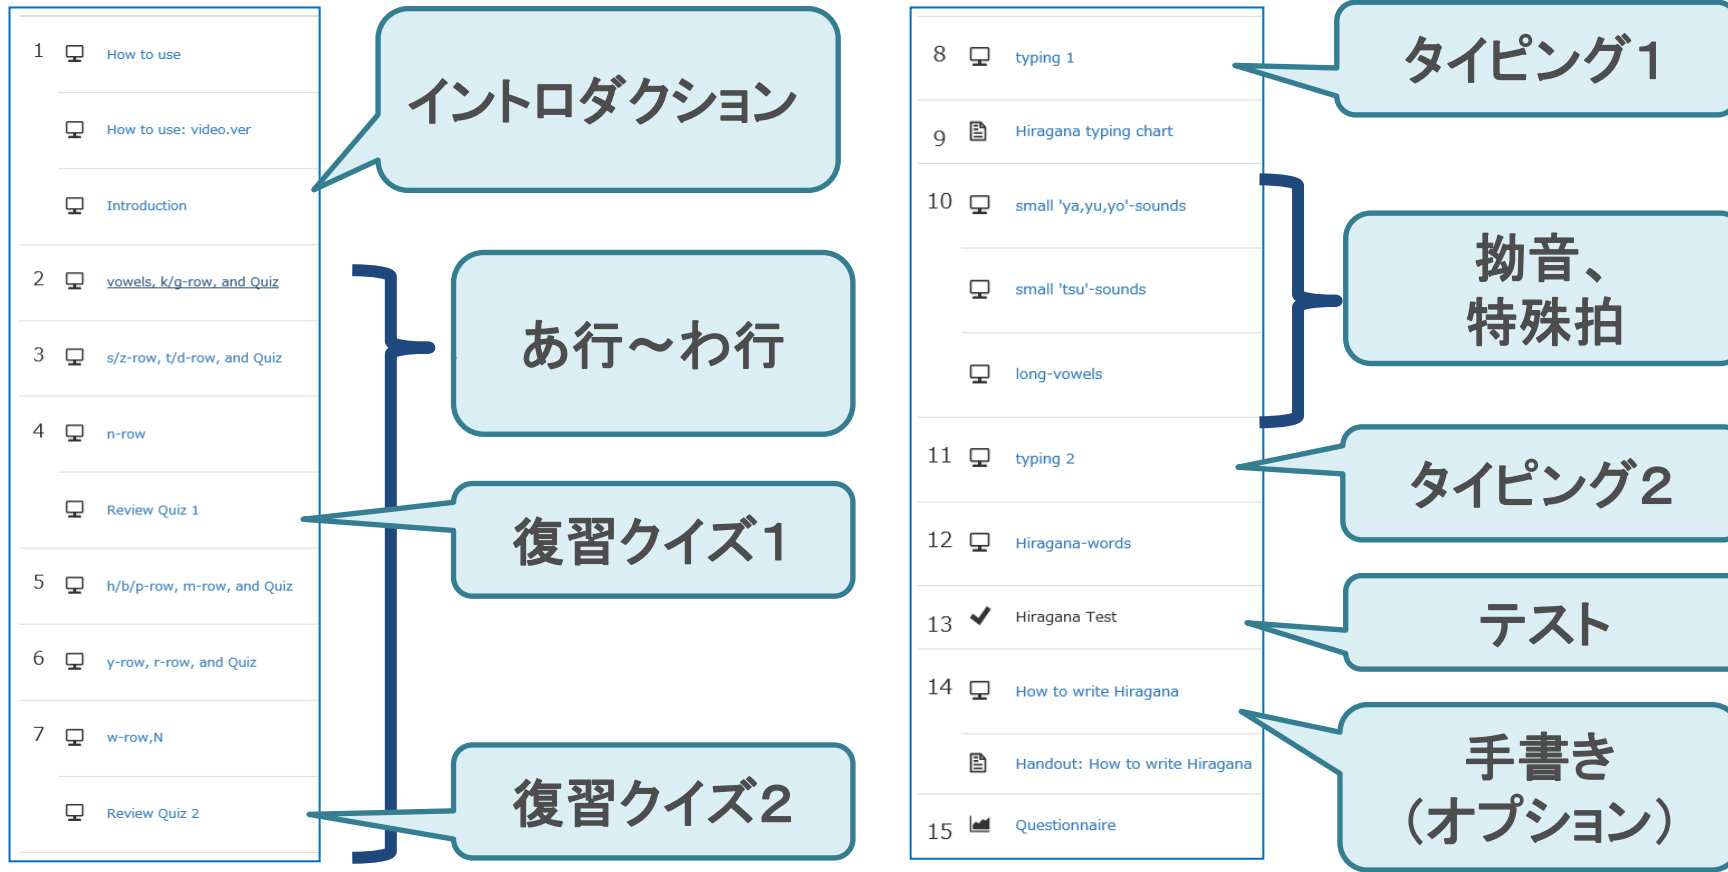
1 How to use

How to use: video.ver

Introduction

2 vowels, k/g-row, and Quiz

3 s/z-row, t/d-row, and Quiz

4 n-row

Review Quiz 1

5 h/b/p-row, m-row, and Quiz

6 y-row, r-row, and Quiz

7 w-row,N

Review Quiz 2

イントロダクション

あ行～わ行

復習クイズ1

復習クイズ2

8 typing 1

9 Hiragana typing chart

10 small 'ya,yu,yo'-sounds

small 'tsu'-sounds

long-vowels

11 typing 2

12 Hiragana-words

13 Hiragana Test

14 How to write Hiragana

Handout: How to write Hiragana

15 Questionnaire

タイピング1

拗音、特殊拍

タイピング2

テスト

手書き（オプション）